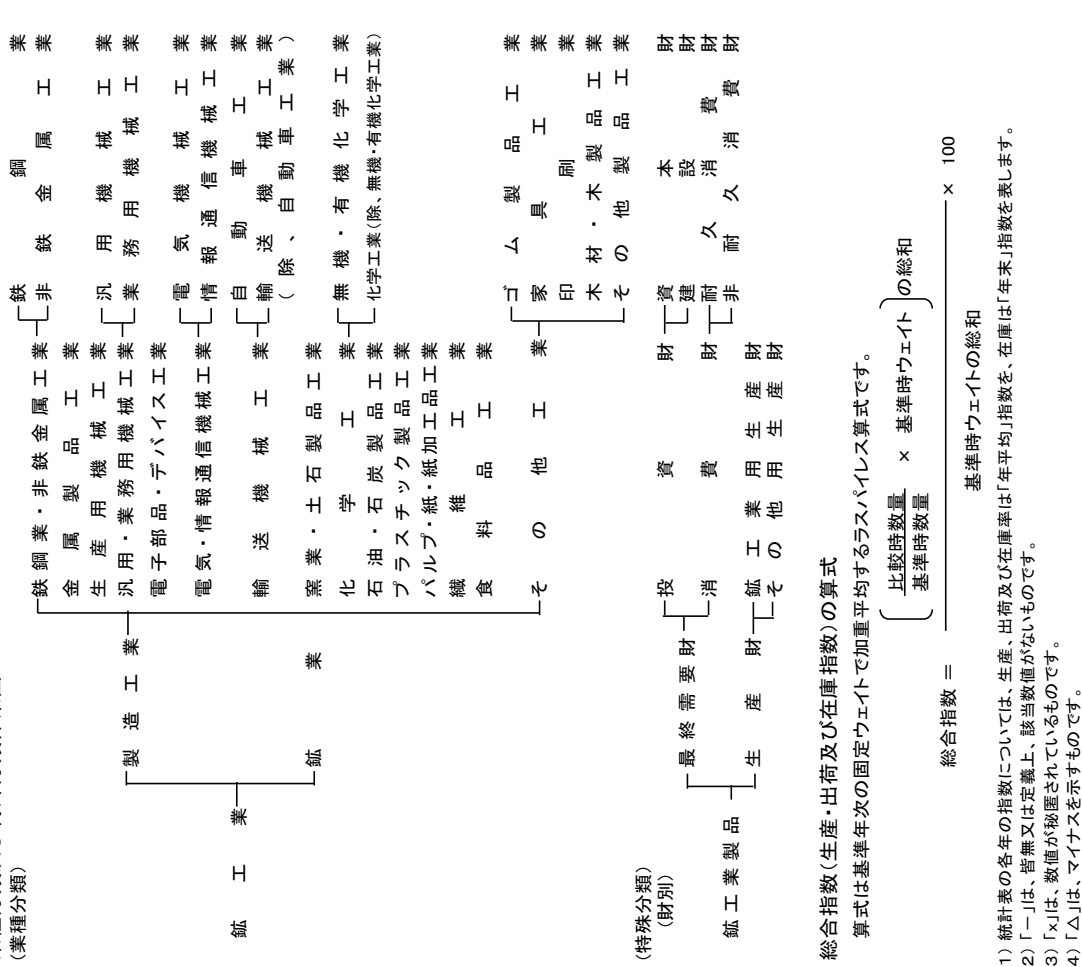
(業種分類)

鉱工業
製造工業
鉄鋼業・非鉄金属工業
鉄鋼業
非鉄金属工業
金属製品工業
生産用機械工業
汎用・業務用機械工業
汎用機械工業
業務用機械工業
電子部品・デバイス工業
電気・情報通信機械工業
電気機械工業
情報通信機械工業
輸送機械工業
自動車工業
輸送機械工業
（除、自動車工業）
窯業・土石製品工業
化学工業
無機・有機化学工業
化学工業(除、無機・有機化学工業)
石油・石炭製品工業
プラスチック製品工業
パルプ・紙・紙加工品工業
繊維工業
食料品工業
その他工業
ゴム製品工業
家具工業
印刷業
木材・木製品工業
その他製品工業
鉱業

(特殊分類)
(財別)

鉱工業製品
最終需要財
投資財
資本財
建設財
消費財
耐久消費財
非耐久消費財
生産財
鉱工業用生産財
その他用生産財

総合指数(生産・出荷及び在庫指数)の算式
算式は基準年次の固定ウェイトで加重平均するラスパイレス算式です。

$\text{総合指数} = \frac{\left(\frac{\text{比較時数量}}{\text{基準時数量}} \times \text{基準時ウェイト}\right)\text{の総和}}{\text{基準時ウェイトの総和}} \times 100$

1) 統計表の各年の指数については、生産、出荷及び在庫率は「年平均」指数を、在庫は「年末」指数を表します。
2)「－」は、皆無又は定義上、該当数値がないものです。
3)「x」は、数値が秘匿されているものです。
4)「△」は、マイナスを示すものです。